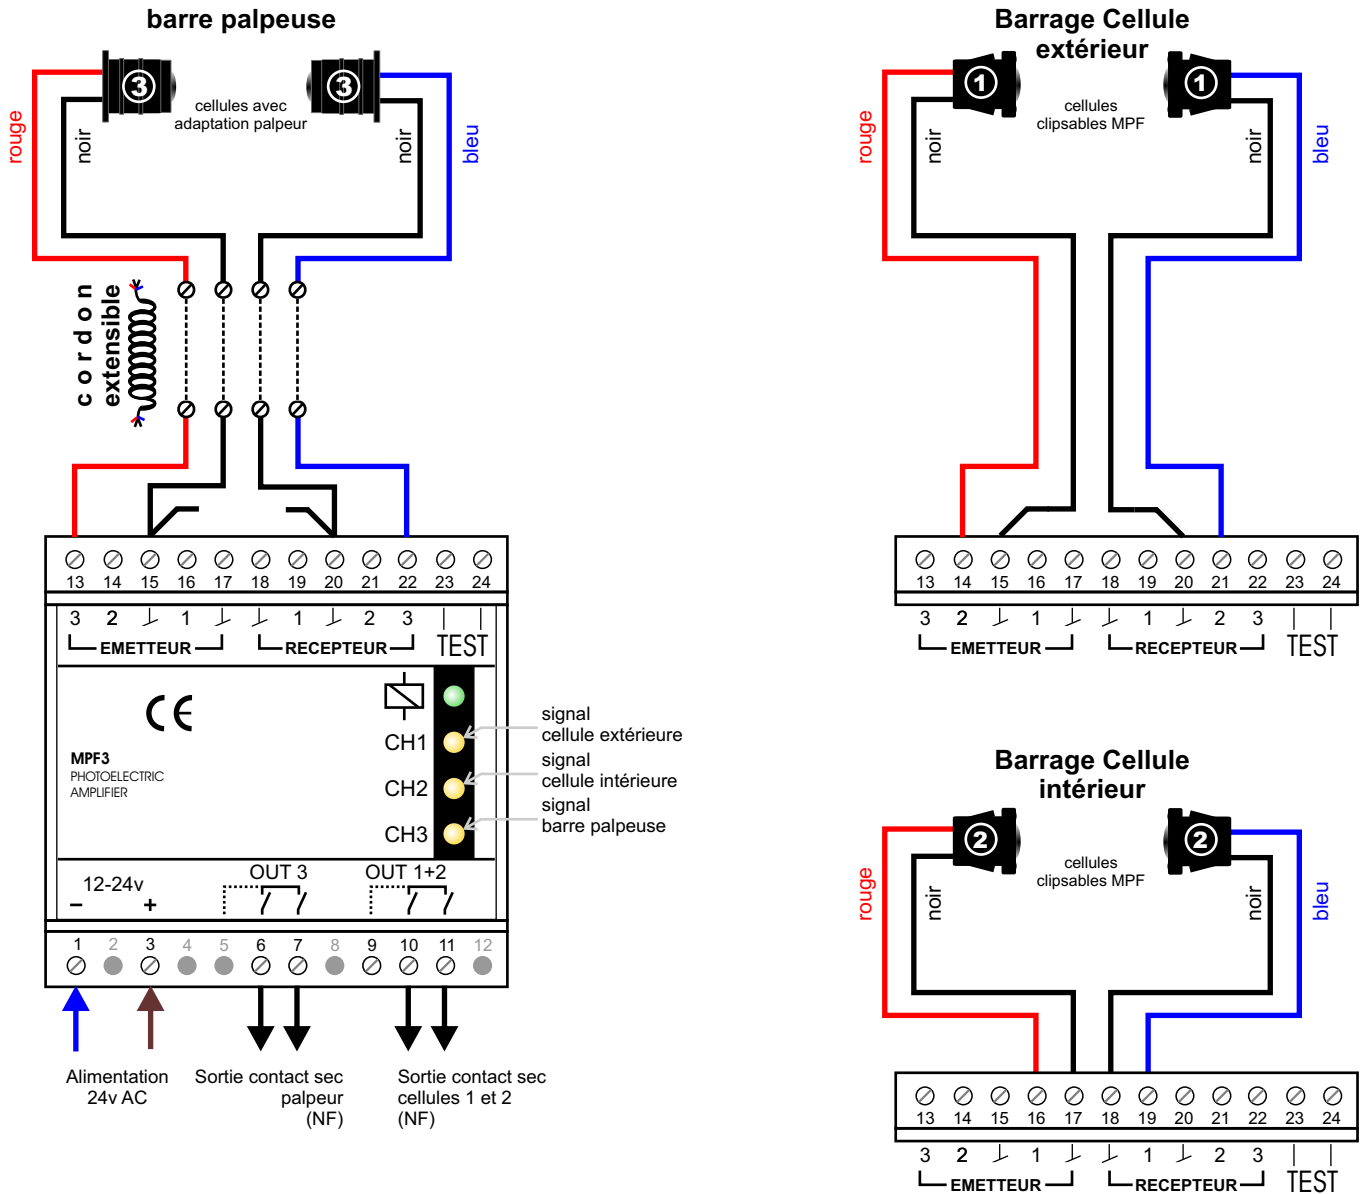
barre palpeuse

③ ③

cellules avec adaptation palpeur

rouge noir noir bleu

cordon extensible

13 14 15 16 17 18 19 20 21 22 23 24

3 2 1 1 2 3

EMETTEUR RECEPTEUR TEST

CE

MPF3
PHOTOELECTRIC
AMPLIFIER

CH1
CH2
CH3

signal cellule extérieure
signal cellule intérieure
signal barre palpeuse

12-24v
– +

OUT 3 OUT 1+2

1 2 3 4 5 6 7 8 9 10 11 12

Alimentation 24v AC

Sortie contact sec palpeur (NF)

Sortie contact sec cellules 1 et 2 (NF)

Barrage Cellule extérieur

① ①

cellules clipsables MPF

rouge noir noir bleu

13 14 15 16 17 18 19 20 21 22 23 24

3 2 1 1 2 3

EMETTEUR RECEPTEUR TEST

Barrage Cellule intérieur

② ②

cellules clipsables MPF

rouge noir noir bleu

13 14 15 16 17 18 19 20 21 22 23 24

3 2 1 1 2 3

EMETTEUR RECEPTEUR TEST